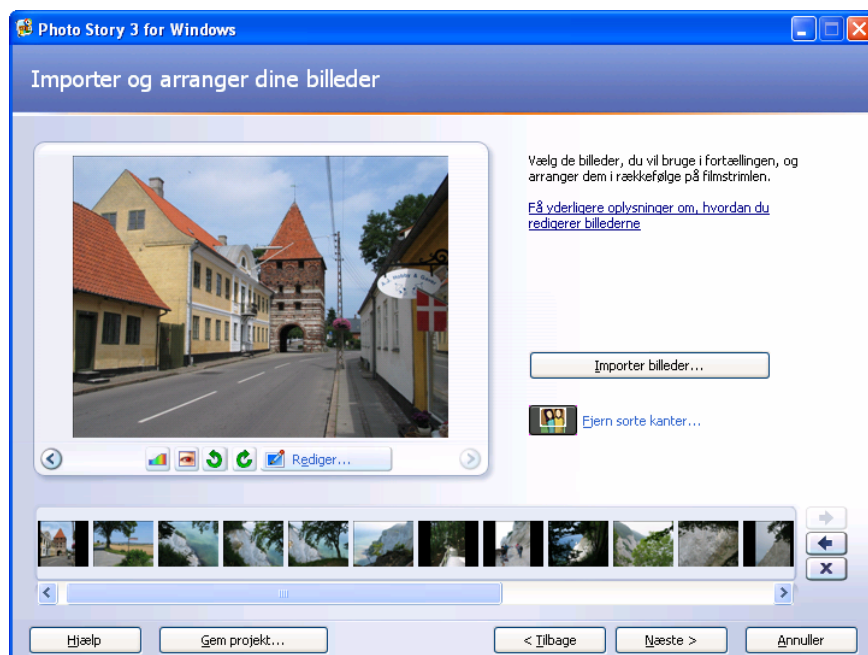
Photo Story 3 for Windows

Importer og arranger dine billeder

Vælg de billeder, du vil bruge i fortællingen, og arranger dem i rækkefølge på filmstrimlen.

Få yderligere oplysninger om, hvordan du redigerer billederne

Importer billeder...

Fjern sorte kanter...

Rediger...

Hjælp

Gem projekt...

< Tilbage

Næste >

Annuller